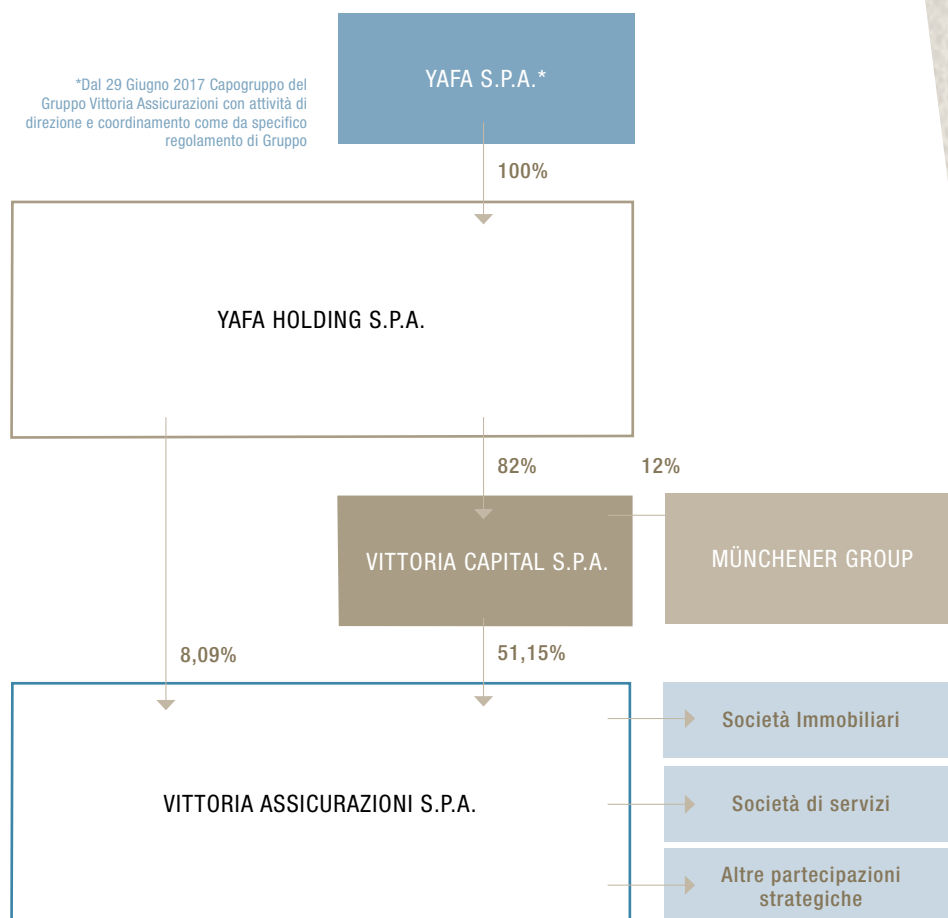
*Dal 29 Giugno 2017 Capogruppo del Gruppo Vittoria Assicurazioni con attività di direzione e coordinamento come da specifico regolamento di Gruppo

YAFA S.P.A.*

100%

YAFA HOLDING S.P.A.

82%

12%

VITTORIA CAPITAL S.P.A.

MÜNCHENER GROUP

8,09%

51,15%

VITTORIA ASSICURAZIONI S.P.A.

Società Immobiliari

Società di servizi

Altre partecipazioni strategiche